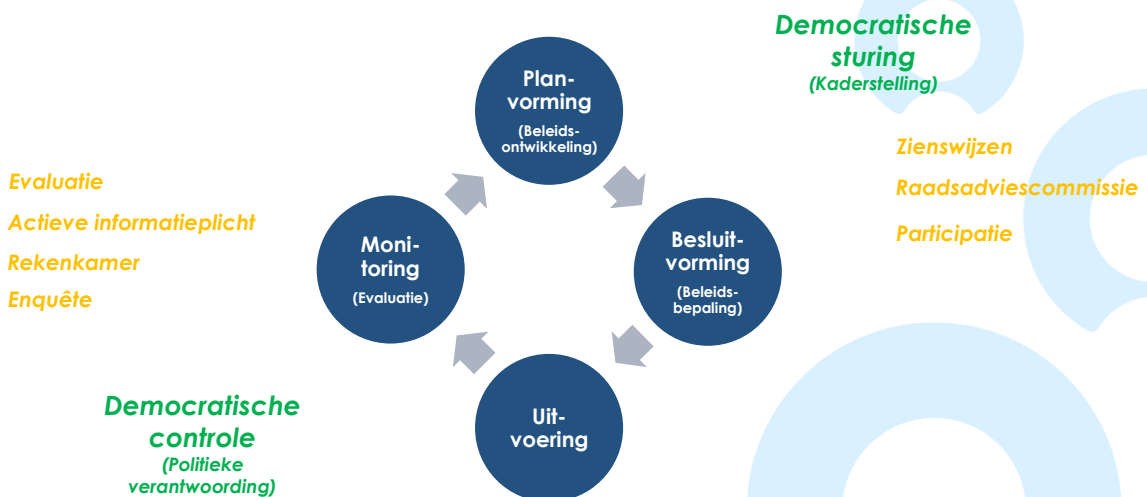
Democratische sturing
(Kaderstelling)

Zienswijzen

Raadsadviescommissie

Participatie

Plan-vorming
(Beleids-ontwikkeling)

Besluit-vorming
(Beleids-bepaling)

Uit-voering

Moni-toring
(Evaluatie)

Evaluatie

Actieve informatieplicht

Rekenkamer

Enquête

Democratische controle
(Politieke verantwoording)